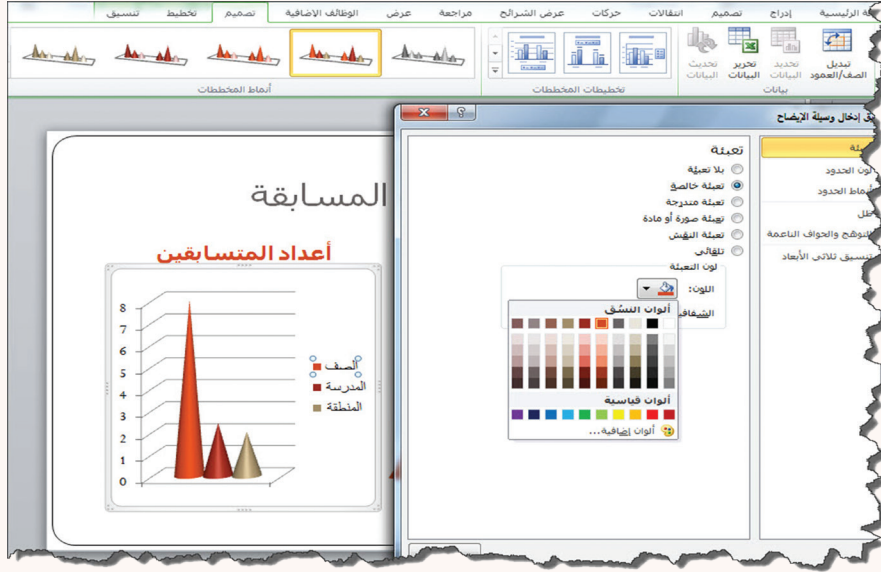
ة الرئيسية إدراج تصميم انتقالات حركات عرض الشرائح مراجعة عرض الوظائف الإضافية تصميم تخطيط تنسيق

تبديل الصف/العمود تحديد البيانات تحرير البيانات تحديث البيانات
بيانات
تخطيطات المخططات
أنماط المخططات

المسابقة
أعداد المتسابقين
8
7
6
5
4
3
2
1
0
الصف
المدرسة
المنطقة

يق إدخال وسيلة الإيضاح
لة
لون الحدود
أنماط الحدود
ظل
التوهج والحواف الناعمة
تنسيق ثلاثي الأبعاد

تعبئة
بلا تعبئة
تعبئة خالصة
تعبئة متدرجة
تعبئة صورة أو مادة
تعبئة النقش
تلقائي
لون التعبئة
اللون:
الشفافية
ألوان النسق
ألوان قياسية
ألوان إضافية...